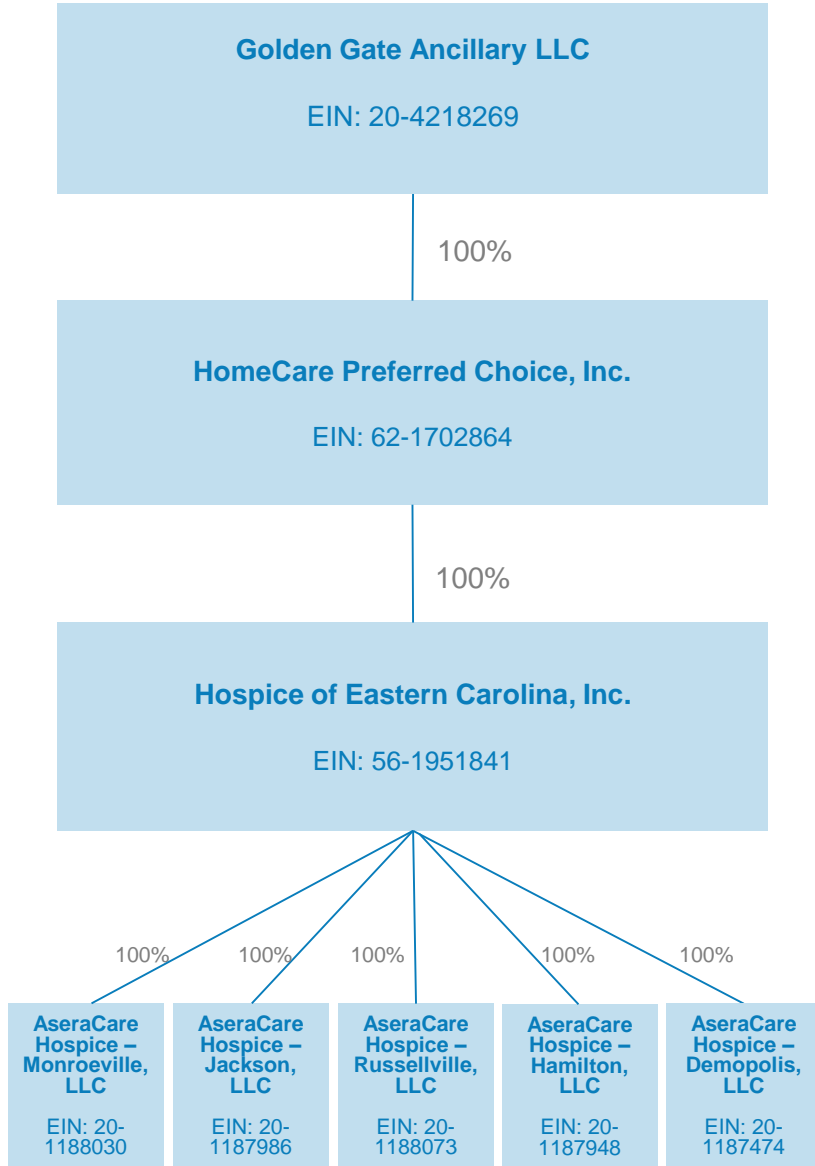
Golden Gate Ancillary LLC

EIN: 20-4218269

100%

HomeCare Preferred Choice, Inc.

EIN: 62-1702864

100%

Hospice of Eastern Carolina, Inc.

EIN: 56-1951841

100%

100%

100%

100%

100%

AseraCare Hospice – Monroeville, LLC

EIN: 20-1188030

AseraCare Hospice – Jackson, LLC

EIN: 20-1187986

AseraCare Hospice – Russellville, LLC

EIN: 20-1188073

AseraCare Hospice – Hamilton, LLC

EIN: 20-1187948

AseraCare Hospice – Demopolis, LLC

EIN: 20-1187474